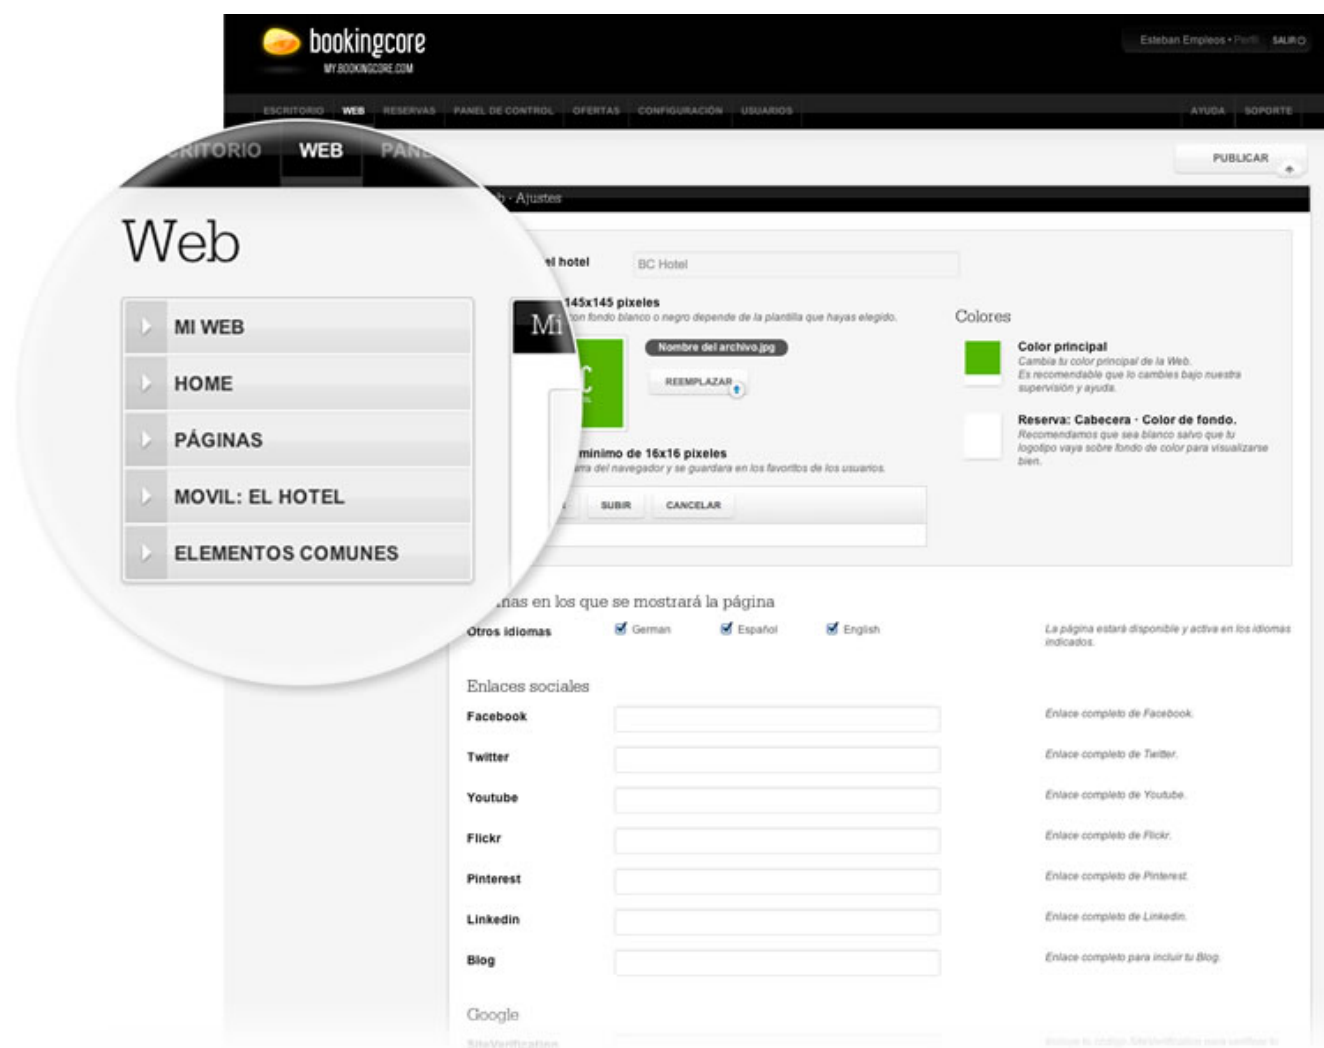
bookingcore
MY.BOOKINGCORE.COM

Esteban Empleos • Perfil SALIR

ESCRITORIO WEB RESERVAS PANEL DE CONTROL OFERTAS CONFIGURACIÓN USUARIOS AYUDA SOPORTE

RITORIO WEB PAN

PUBLICAR

Web

MI WEB
HOME
PÁGINAS
MOVIL: EL HOTEL
ELEMENTOS COMUNES

b · Ajustes

el hotel BC Hotel

145x145 pixeles
on fondo blanco o negro depende de la plantilla que hayas elegido.

Mi

Nombre del archivo.jpg
REEMPLAZAR

mínimo de 16x16 pixeles
ra del navegador y se guardara en los favoritos de los usuarios.

SUBIR CANCELAR

Colores

Color principal
Cambia tu color principal de la Web.
Es recomendable que lo cambies bajo nuestra supervisión y ayuda.

Reserva: Cabecera · Color de fondo.
Recomendamos que sea blanco salvo que tu logotipo vaya sobre fondo de color para visualizarse bien.

nas en los que se mostrará la página
Otros idiomas German Español English
La página estará disponible y activa en los idiomas indicados.

Enlaces sociales
Facebook Enlace completo de Facebook.
Twitter Enlace completo de Twitter.
Youtube Enlace completo de Youtube.
Flickr Enlace completo de Flickr.
Pinterest Enlace completo de Pinterest.
Linkedin Enlace completo de Linkedin.
Blog Enlace completo para incluir tu Blog.

Google
SiteVerification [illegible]